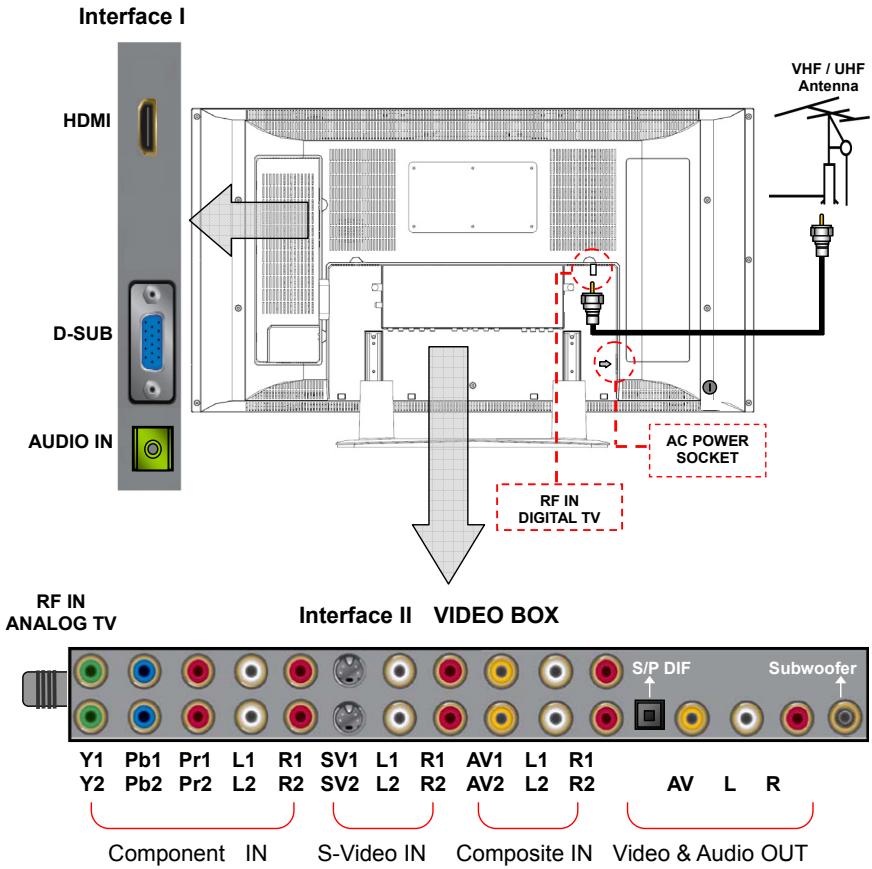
Interface I

HDMI

D-SUB

AUDIO IN

VHF / UHF Antenna

AC POWER SOCKET

RF IN DIGITAL TV

RF IN ANALOG TV

Interface II VIDEO BOX

S/P DIF

Subwoofer

| Y1 | Pb1 | Pr1 | L1 | R1 | SV1 | L1 | R1 | AV1 | L1 | R1 | | | |
|---|---|---|---|---|---|---|---|---|---|---|---|---|---|
| Y2 | Pb2 | Pr2 | L2 | R2 | SV2 | L2 | R2 | AV2 | L2 | R2 | AV | L | R |

Component IN

S-Video IN

Composite IN

Video & Audio OUT